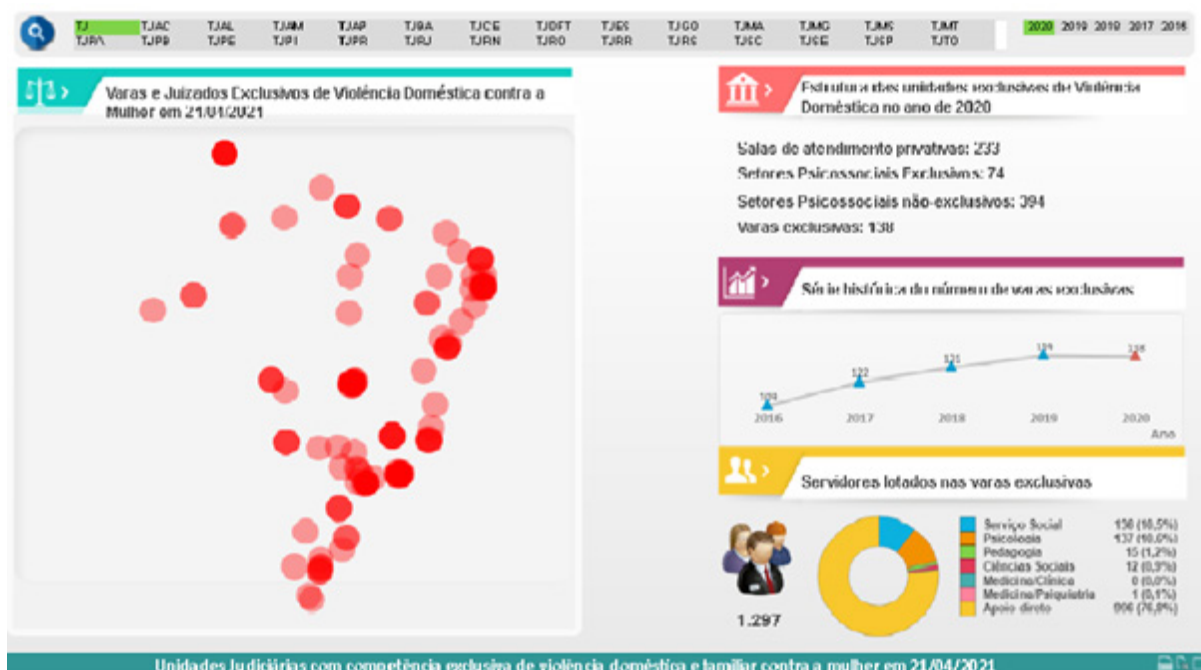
TJ TJAC TJAL TJAM TJAP TJBA TJCE TJDFT TJES TJGO TJMA TJMG TJMS TJMT
TJPA TJPB TJPE TJPI TJPR TJRJ TJRN TJRO TJRR TJRS TJSC TJSE TJSP TJTO

2020 2019 2018 2017 2016

Varas e Juizados Exclusivos de Violência Doméstica contra a Mulher em 21/04/2021

Estrutura das unidades exclusivas de Violência Doméstica no ano de 2020

Salas de atendimento privativas: 233
Setores Psicossociais Exclusivos: 74
Setores Psicossociais não-exclusivos: 394
Varas exclusivas: 138

Série histórica do número de varas exclusivas

109
122
131
139
138
2016 2017 2018 2019 2020
Ano

Servidores lotados nas varas exclusivas

| | |
|---|---|
| Serviço Social | 138 (10,5%) |
| Psicologia | 137 (10,0%) |
| Pedagogia | 15 (1,2%) |
| Ciências Sociais | 12 (0,9%) |
| Medicina/Clínica | 0 (0,0%) |
| Medicina/Psiquiatria | 1 (0,1%) |
| Apoio direto | 996 (76,8%) |

1.297

Unidades Judiciárias com competência exclusiva de violência doméstica e familiar contra a mulher em 21/04/2021